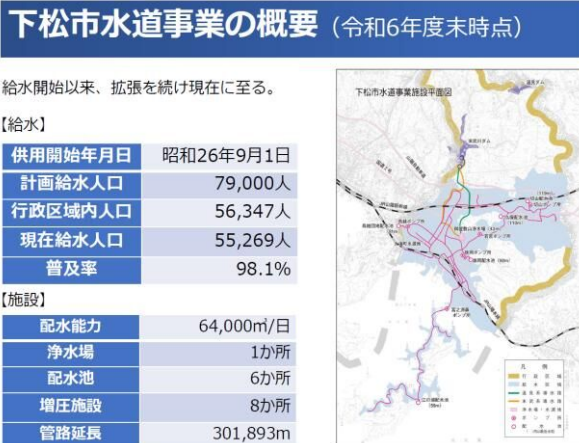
下松市水道事業の概要（令和6年度末時点）

給水開始以来、拡張を続け現在に至る。

【給水】

| 供用開始年月日 | 昭和26年9月1日 |
|---|---|
| 計画給水人口 | 79,000人 |
| 行政区域内人口 | 56,347人 |
| 現在給水人口 | 55,269人 |
| 普及率 | 98.1% |

【施設】

| 配水能力 | 64,000㎥/日 |
|---|---|
| 浄水場 | 1か所 |
| 配水池 | 6か所 |
| 増圧施設 | 8か所 |
| 管路延長 | 301,893m |

下松市水道事業施設平面図

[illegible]